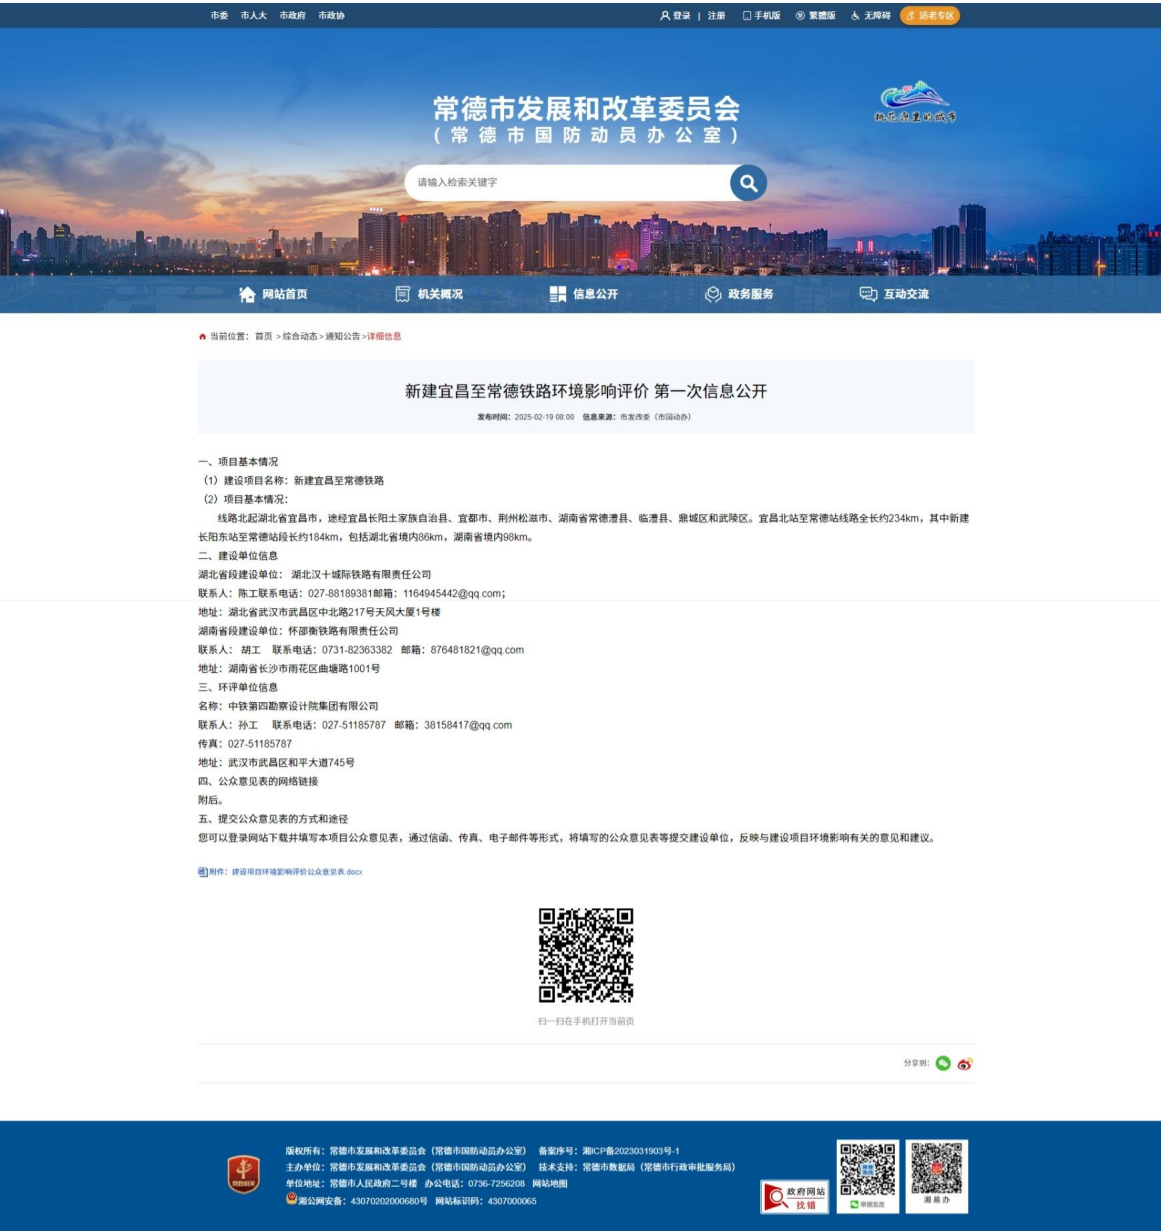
市委 市人大 市政府 市政协

登录 | 注册 手机版 繁體版 无障碍 适老专区

常德市发展和改革委员会
（常德市国防动员办公室）

桃花源里的城市

请输入检索关键字

网站首页 机关概况 信息公开 政务服务 互动交流

当前位置：首页 > 综合动态 > 通知公告 > 详细信息

新建宜昌至常德铁路环境影响评价 第一次信息公开

发布时间：2025-02-19 08:00 信息来源：市发改委（市国动办）

一、项目基本情况
（1）建设项目名称：新建宜昌至常德铁路
（2）项目基本情况：
线路北起湖北省宜昌市，途经宜昌长阳土家族自治县、宜都市、荆州松滋市、湖南省常德澧县、临澧县、鼎城区和武陵区。宜昌北站至常德站线路全长约234km，其中新建长阳东站至常德站段长约184km，包括湖北省境内86km，湖南省境内98km。
二、建设单位信息
湖北省段建设单位：湖北汉十城际铁路有限责任公司
联系人：陈工联系电话：027-88189381邮箱：1164945442@qq.com;
地址：湖北省武汉市武昌区中北路217号天风大厦1号楼
湖南省段建设单位：怀邵衡铁路有限责任公司
联系人：胡工 联系电话：0731-82363382 邮箱：876481821@qq.com
地址：湖南省长沙市雨花区曲塘路1001号
三、环评单位信息
名称：中铁第四勘察设计院集团有限公司
联系人：孙工 联系电话：027-51185787 邮箱：38158417@qq.com
传真：027-51185787
地址：武汉市武昌区和平大道745号
四、公众意见表的网络链接
附后。
五、提交公众意见表的方式和途径
您可以登录网站下载并填写本项目公众意见表，通过信函、传真、电子邮件等形式，将填写的公众意见表等提交建设单位，反映与建设项目环境影响有关的意见和建议。

附件：建设项目环境影响评价公众意见表.docx

扫一扫在手机打开当前页

分享到：

版权所有：常德市发展和改革委员会（常德市国防动员办公室） 备案序号：湘ICP备2023031903号-1
主办单位：常德市发展和改革委员会（常德市国防动员办公室） 技术支持：常德市数据局（常德市行政审批服务局）
单位地址：常德市人民政府二号楼 办公电话：0736-7256208 网站地图
湘公网安备：43070202000680号 网站标识码：4307000065

政府网站 找错

常德发改

湘易办